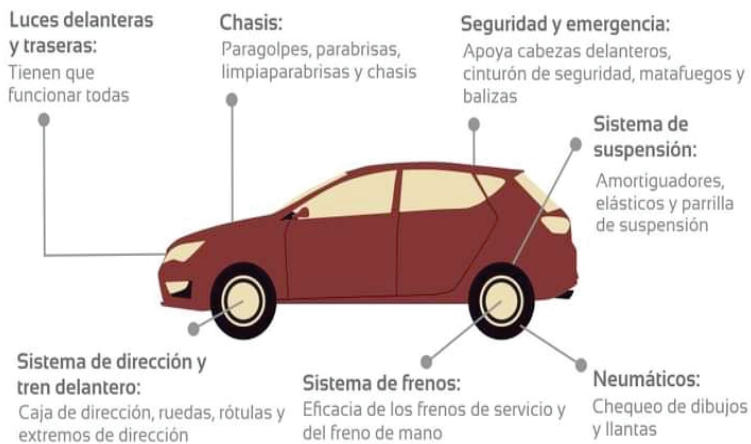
Luces delanteras y traseras:
Tienen que funcionar todas

Chasis:
Paragolpes, parabrisas, limpiaparabrisas y chasis

Seguridad y emergencia:
Apoya cabezas delanteros, cinturón de seguridad, matafuegos y balizas

Sistema de suspensión:
Amortiguadores, elásticos y parrilla de suspensión

Sistema de dirección y tren delantero:
Caja de dirección, ruedas, rótulas y extremos de dirección

Sistema de frenos:
Eficacia de los frenos de servicio y del freno de mano

Neumáticos:
Chequeo de dibujos y llantas